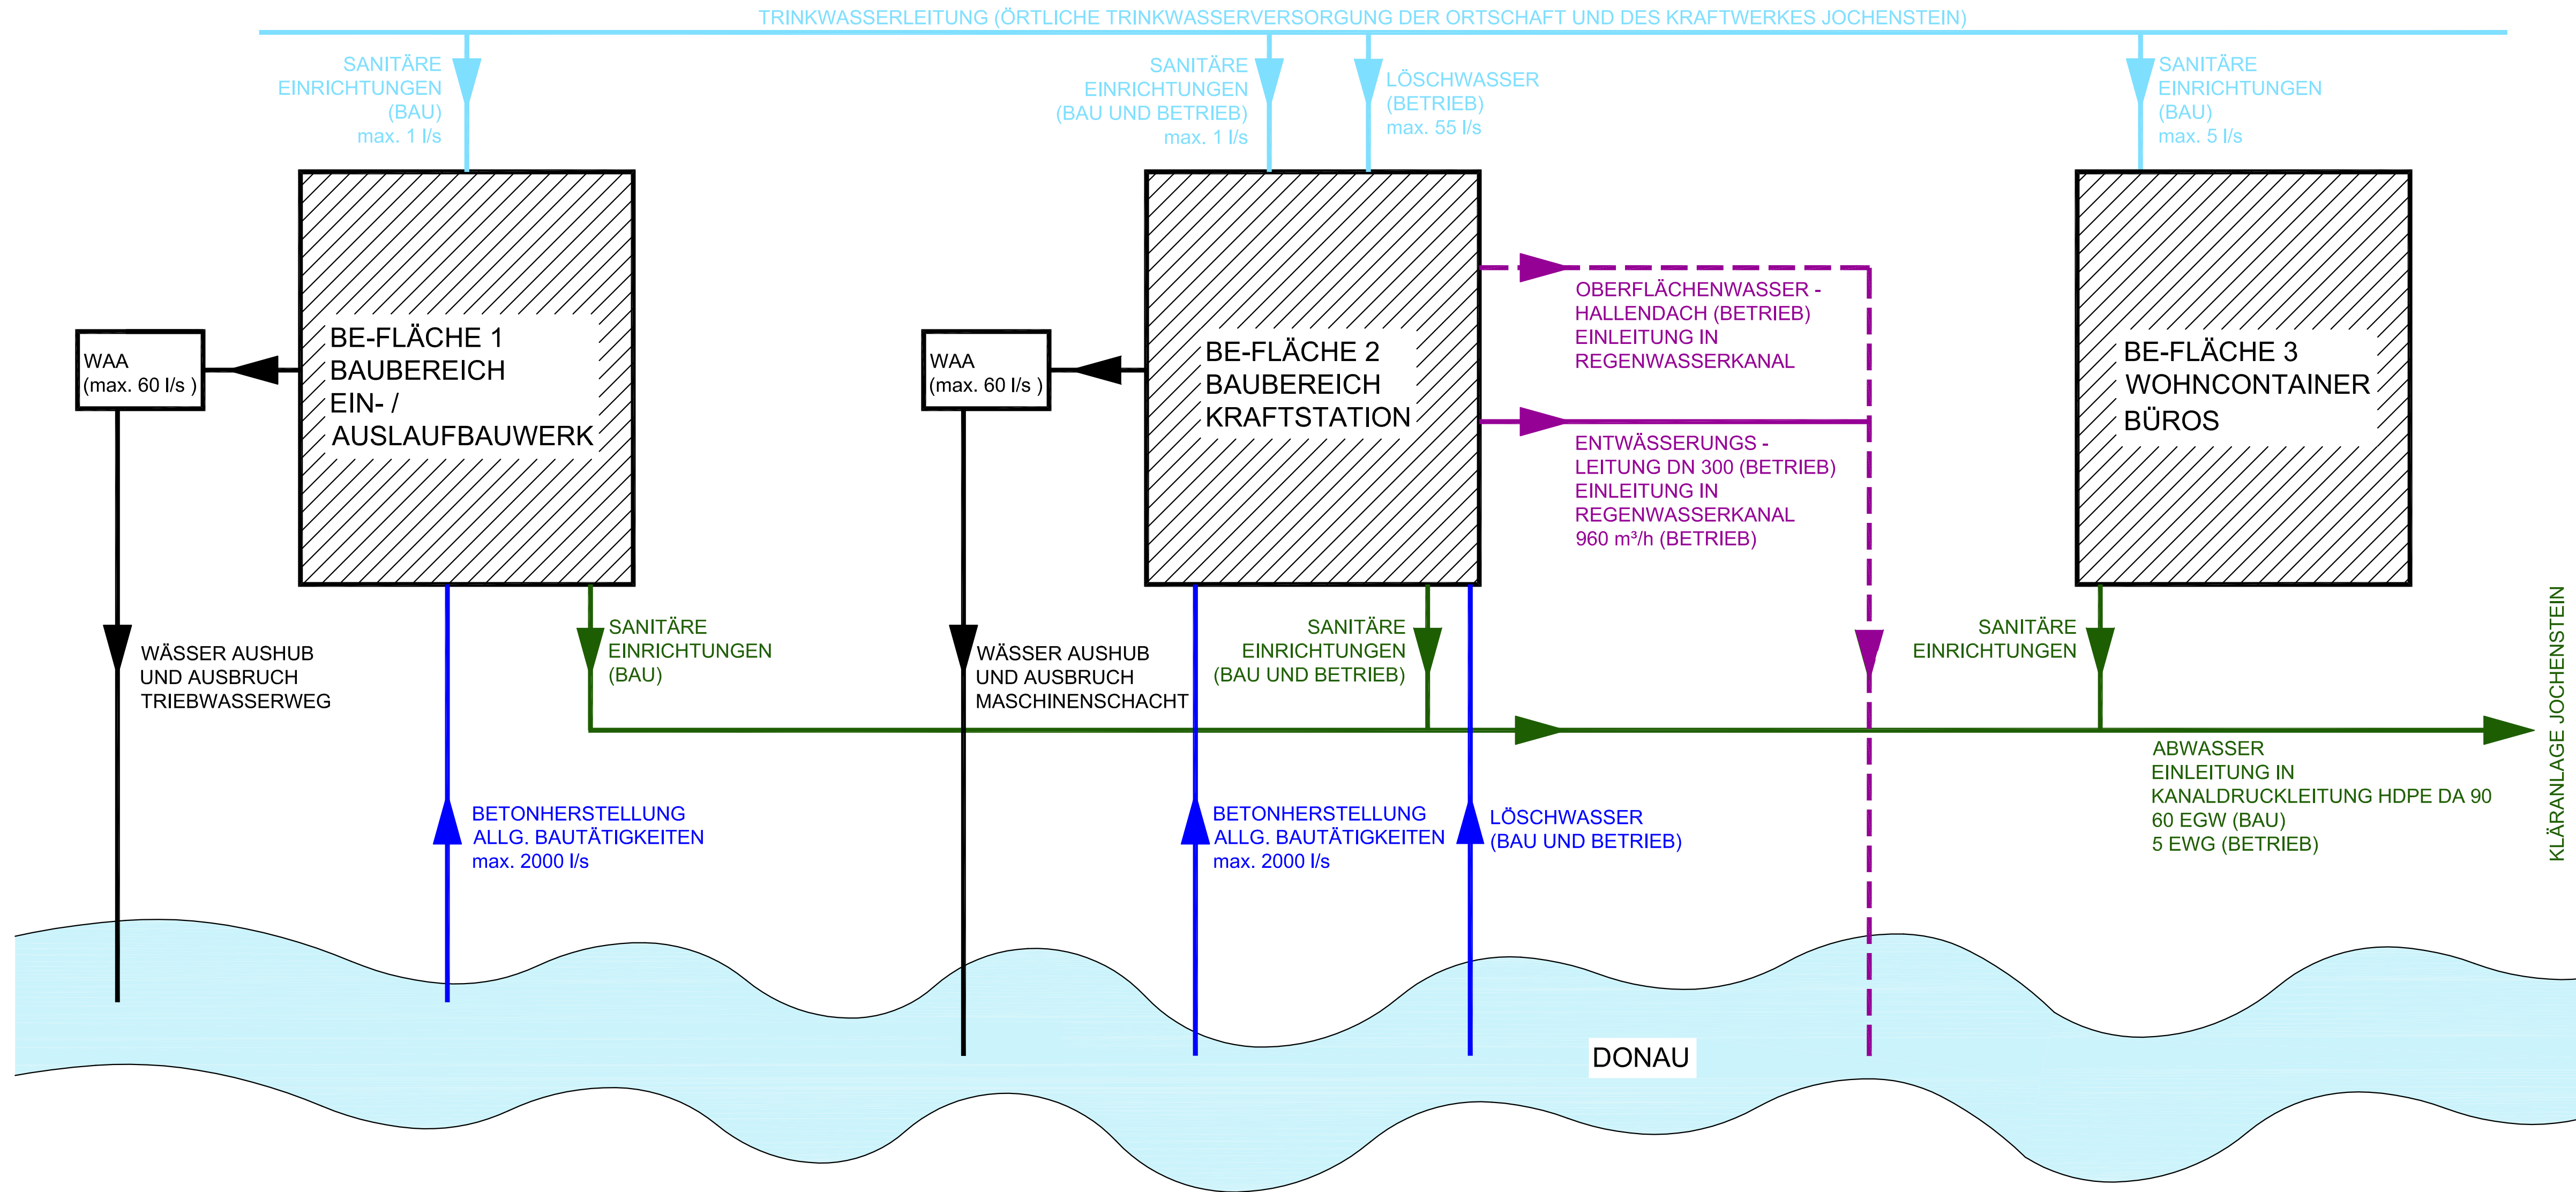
TRINKWASSERLEITUNG (ÖRTLICHE TRINKWASSERVERSORGUNG DER ORTSCHAFT UND DES KRAFTWERKES JOCHENSTEIN)

SANITÄRE EINRICHTUNGEN (BAU) max. 1 l/s

SANITÄRE EINRICHTUNGEN (BAU UND BETRIEB) max. 1 l/s

LÖSCHWASSER (BETRIEB) max. 55 l/s

SANITÄRE EINRICHTUNGEN (BAU) max. 5 l/s

WAA (max. 60 l/s )

BE-FLÄCHE 1 BAUBEREICH EIN- / AUSLAUFBAUWERK

WAA (max. 60 l/s )

BE-FLÄCHE 2 BAUBEREICH KRAFTSTATION

OBERFLÄCHENWASSER - HALLENDACH (BETRIEB) EINLEITUNG IN REGENWASSERKANAL

ENTWÄSSERUNGS - LEITUNG DN 300 (BETRIEB) EINLEITUNG IN REGENWASSERKANAL 960 m³/h (BETRIEB)

BE-FLÄCHE 3 WOHNCONTAINER BÜROS

WÄSSER AUSHUB UND AUSBRUCH TRIEBWASSERWEG

SANITÄRE EINRICHTUNGEN (BAU)

WÄSSER AUSHUB UND AUSBRUCH MASCHINENSCHACHT

SANITÄRE EINRICHTUNGEN (BAU UND BETRIEB)

SANITÄRE EINRICHTUNGEN

KLÄRANLAGE JOCHENSTEIN

ABWASSER EINLEITUNG IN KANALDRUCKLEITUNG HDPE DA 90 60 EGW (BAU) 5 EWG (BETRIEB)

BETONHERSTELLUNG ALLG. BAUTÄTIGKEITEN max. 2000 l/s

BETONHERSTELLUNG ALLG. BAUTÄTIGKEITEN max. 2000 l/s

LÖSCHWASSER (BAU UND BETRIEB)

DONAU